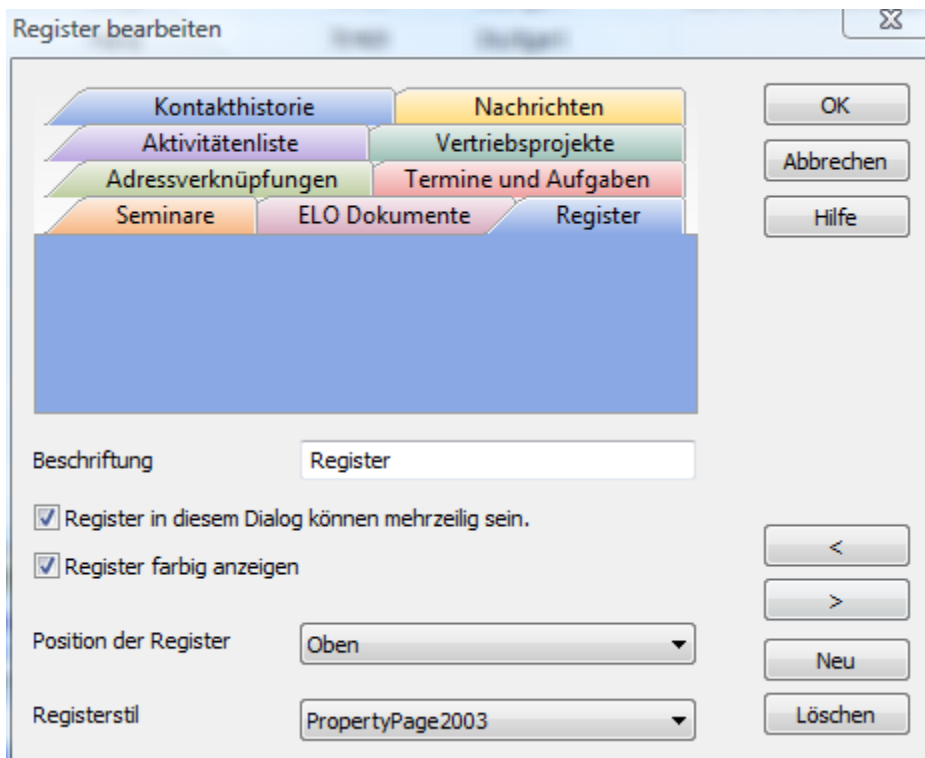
Register bearbeiten

Kontakthistorie
Nachrichten
Aktivitätenliste
Vertriebsprojekte
Adressverknüpfungen
Termine und Aufgaben
Seminare
ELO Dokumente
Register

OK
Abbrechen
Hilfe

Beschriftung
Register

Register in diesem Dialog können mehrzeilig sein.

Register farbig anzeigen

<
>

Position der Register
Oben

Neu

Registerstil
PropertyPage2003

Löschen